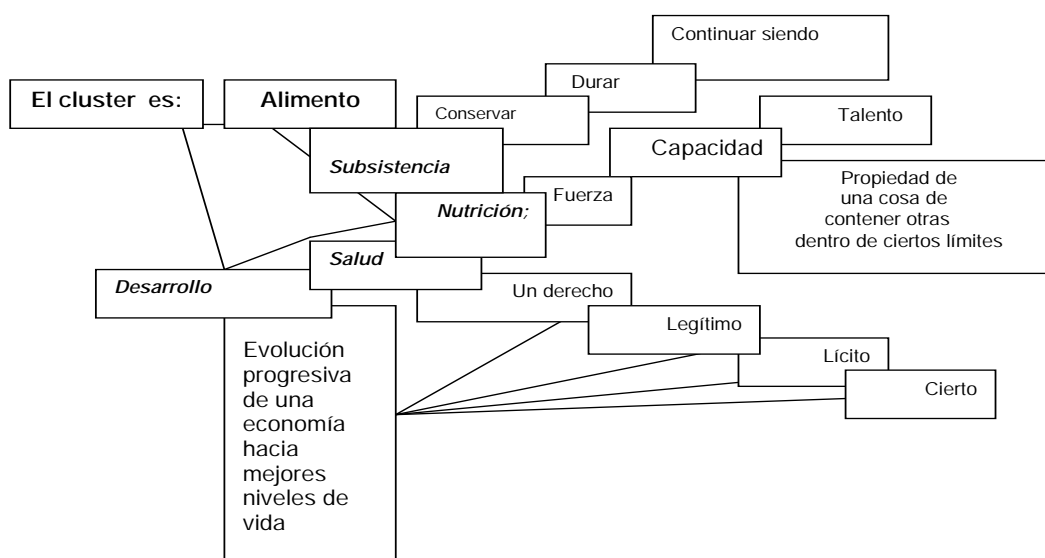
Continuar siendo

Durar

El cluster es:

Alimento

Conservar

Talento

Subsistencia

Capacidad

Propiedad de una cosa de contener otras dentro de ciertos límites

Fuerza

Nutrición;

Salud

Desarrollo

Un derecho

Legítimo

Evolución progresiva de una economía hacia mejores niveles de vida

Lícito

Cierto